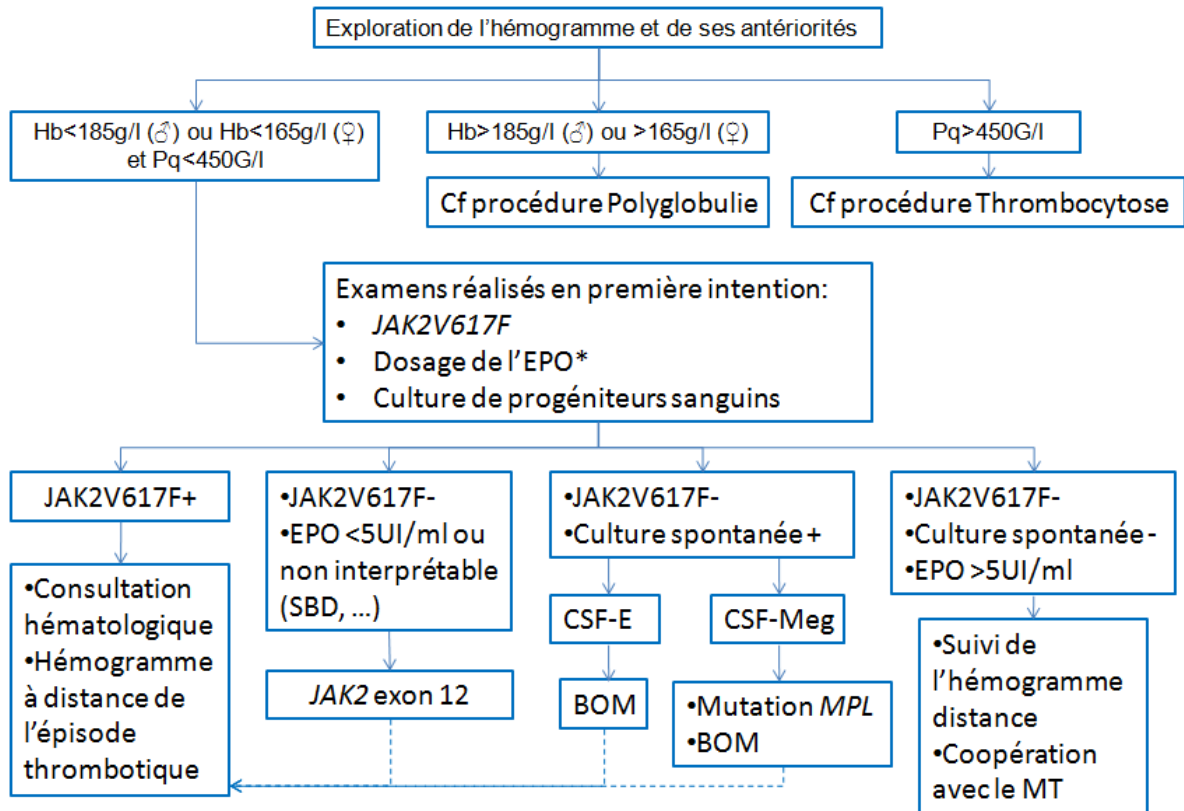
Exploration de l'hémogramme et de ses antériorités

Hb<185g/l (♂) ou Hb<165g/l (♀) et Pq<450G/l

Hb>185g/l (♂) ou >165g/l (♀)

Cf procédure Polyglobulie

Pq>450G/l

Cf procédure Thrombocytose

Examens réalisés en première intention:
• JAK2V617F
• Dosage de l'EPO*
• Culture de progéniteurs sanguins

JAK2V617F+

•Consultation hématologique
•Hémogramme à distance de l'épisode thrombotique

•JAK2V617F-
•EPO <5UI/ml ou non interprétable (SBD, …)

JAK2 exon 12

•JAK2V617F-
•Culture spontanée +

CSF-E

BOM

CSF-Meg

•Mutation MPL
•BOM

•JAK2V617F-
•Culture spontanée -
•EPO >5UI/ml

•Suivi de l'hémogramme distance
•Coopération avec le MT